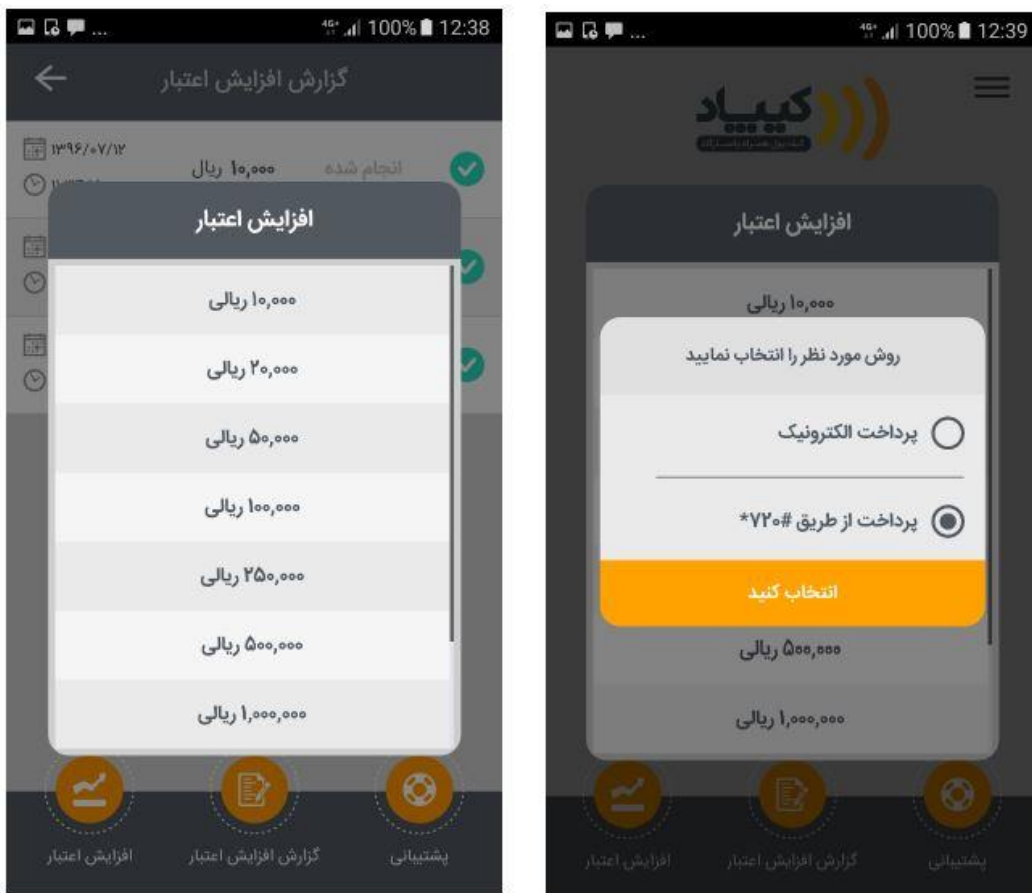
100% 12:38

گزارش افزایش اعتبار

۱۳۹۶/۰۷/۱۲

۱۰,۰۰۰ ریال

انجام شده

افزایش اعتبار

۱۰,۰۰۰ ریالی

۲۰,۰۰۰ ریالی

۵۰,۰۰۰ ریالی

۱۰۰,۰۰۰ ریالی

۲۵۰,۰۰۰ ریالی

۵۰۰,۰۰۰ ریالی

۱,۰۰۰,۰۰۰ ریالی

افزایش اعتبار

گزارش افزایش اعتبار

پشتیبانی

100% 12:39

کیپاد

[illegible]

افزایش اعتبار

۱۰,۰۰۰ ریالی

روش مورد نظر را انتخاب نمایید

پرداخت الکترونیک

پرداخت از طریق #۷۲۰*

انتخاب کنید

۵۰۰,۰۰۰ ریالی

۱,۰۰۰,۰۰۰ ریالی

افزایش اعتبار

گزارش افزایش اعتبار

پشتیبانی